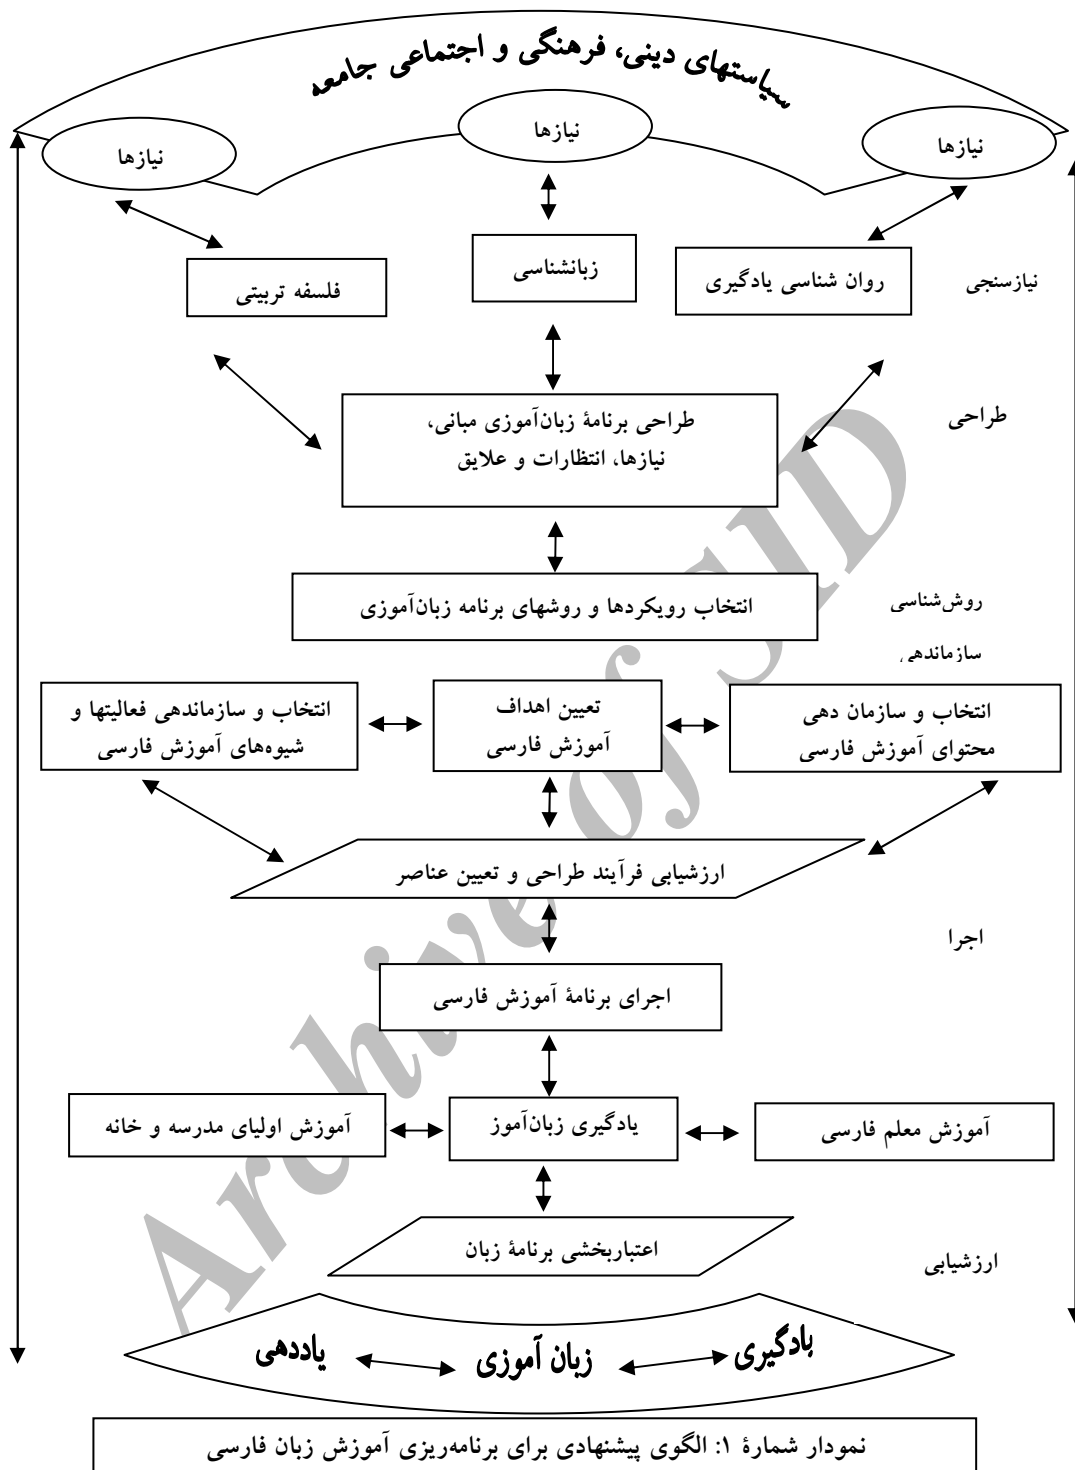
سیاستهای دینی، فرهنگی و اجتماعی جامعه

نیازها

نیازها

نیازها

نیازسنجی

روان شناسی یادگیری

زبانشناسی

فلسفه تربیتی

طراحی

طراحی برنامهٔ زبان‌آموزی مبانی، نیازها، انتظارات و علایق

روش‌شناسی

انتخاب رویکردها و روشهای برنامه زبان‌آموزی

سازماندهی

انتخاب و سازمان دهی محتوای آموزش فارسی

تعیین اهداف آموزش فارسی

انتخاب و سازماندهی فعالیتها و شیوه‌های آموزش فارسی

ارزشیابی فرآیند طراحی و تعیین عناصر

اجرا

اجرای برنامهٔ آموزش فارسی

آموزش معلم فارسی

یادگیری زبان‌آموز

آموزش اولیای مدرسه و خانه

ارزشیابی

اعتباربخشی برنامهٔ زبان

یادگیری

زبان آموزی

یاددهی

نمودار شمارهٔ ۱: الگوی پیشنهادی برای برنامه‌ریزی آموزش زبان فارسی

Archive of SID